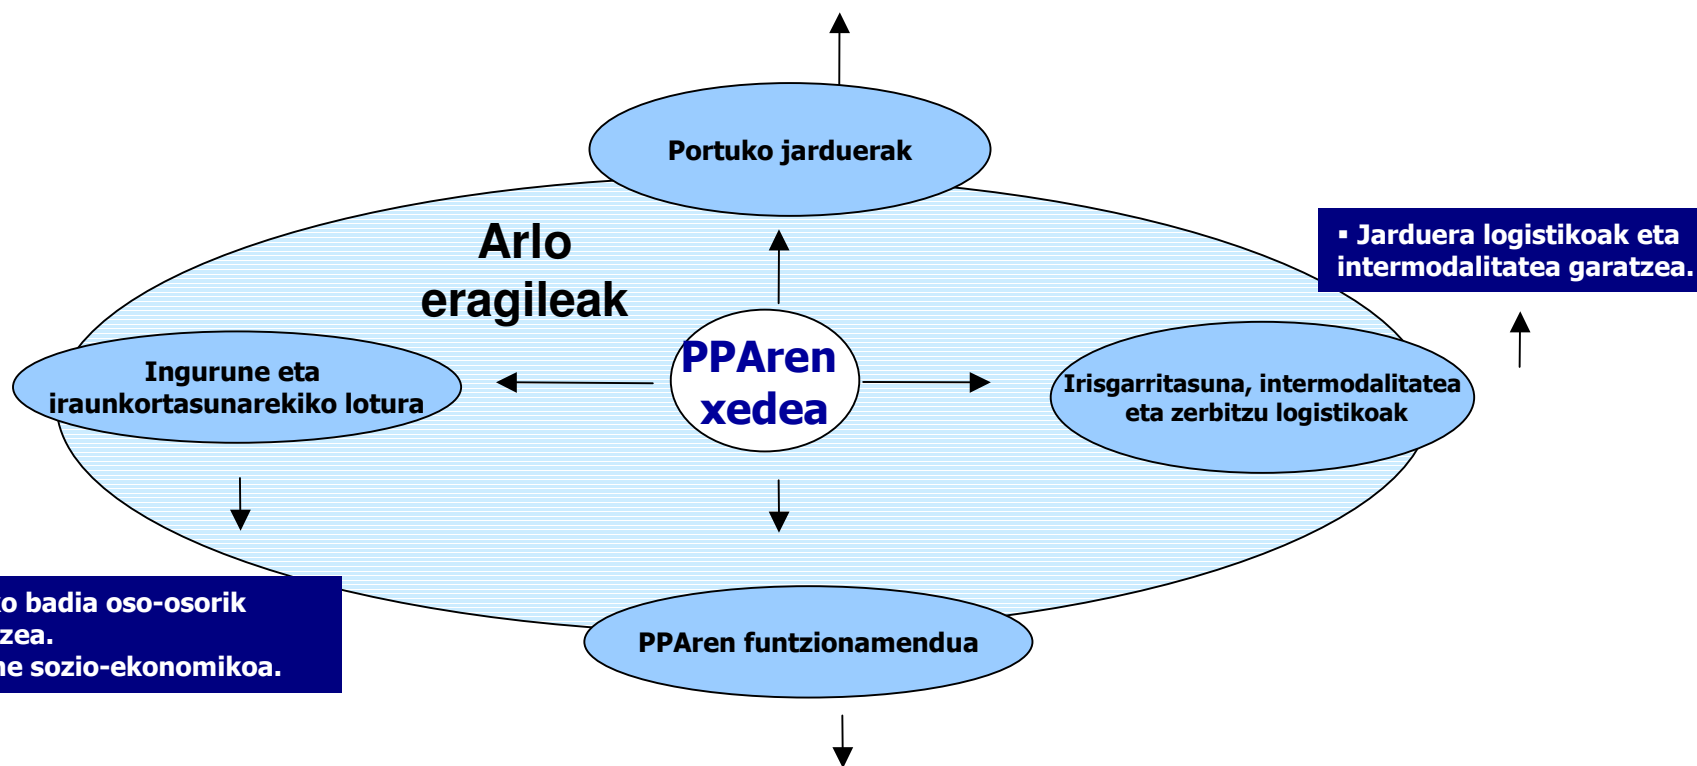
Portuko jarduerak

Arlo eragileak

▪ Jarduera logistikoak eta intermodalitatea garatzea.

Ingurune eta iraunkortasunarekiko lotura

PPAren xedea

Irisgarritasuna, intermodalitatea eta zerbitzu logistikoak

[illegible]o badia oso-osorik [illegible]zea.
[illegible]ne sozio-ekonomikoa.

PPAren funtzionamendua